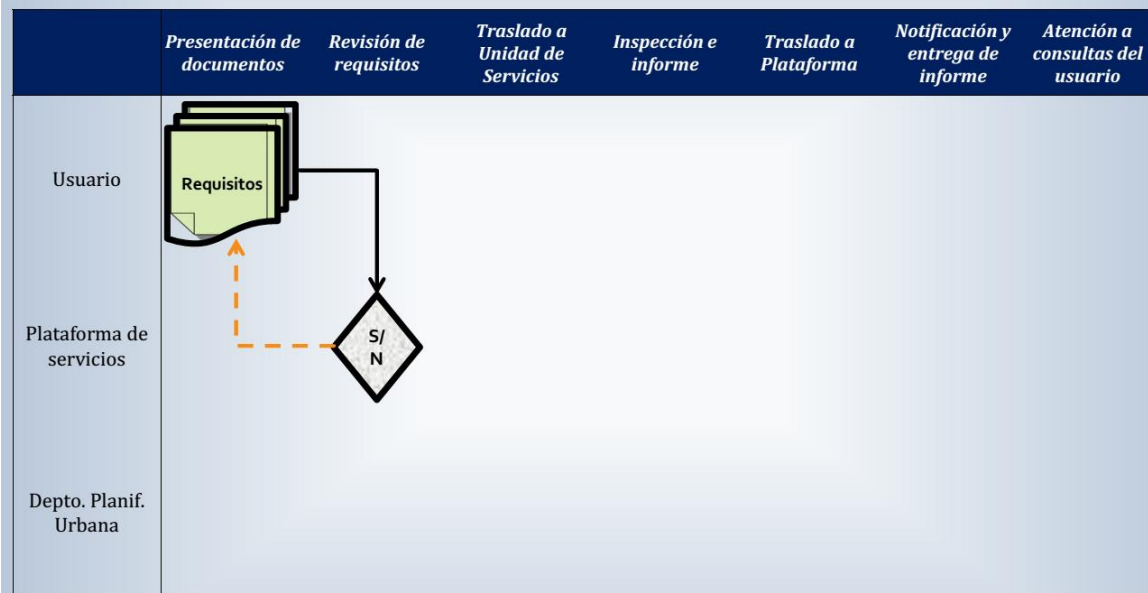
Presentación de documentos

Revisión de requisitos

Traslado a Unidad de Servicios

Inspección e informe

Traslado a Plataforma

Notificación y entrega de informe

Atención a consultas del usuario

Usuario

Requisitos

Plataforma de servicios

S/
N

Depto. Planif. Urbana